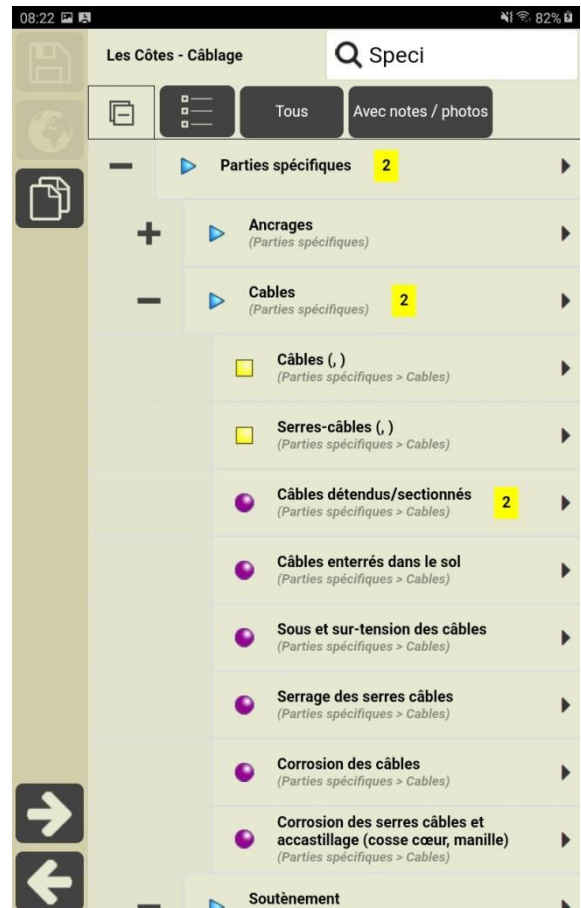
08:22

82%

Les Côtes - Câblage

Speci

Tous

Avec notes / photos

Parties spécifiques 2

Ancrages
(Parties spécifiques)

Cables
(Parties spécifiques) 2

Câbles (, )
(Parties spécifiques > Cables)

Serres-câbles (, )
(Parties spécifiques > Cables)

Câbles détendus/sectionnés 2
(Parties spécifiques > Cables)

Câbles enterrés dans le sol
(Parties spécifiques > Cables)

Sous et sur-tension des câbles
(Parties spécifiques > Cables)

Serrage des serres câbles
(Parties spécifiques > Cables)

Corrosion des câbles
(Parties spécifiques > Cables)

Corrosion des serres câbles et accastillage (cosse cœur, manille)
(Parties spécifiques > Cables)

Soutènement